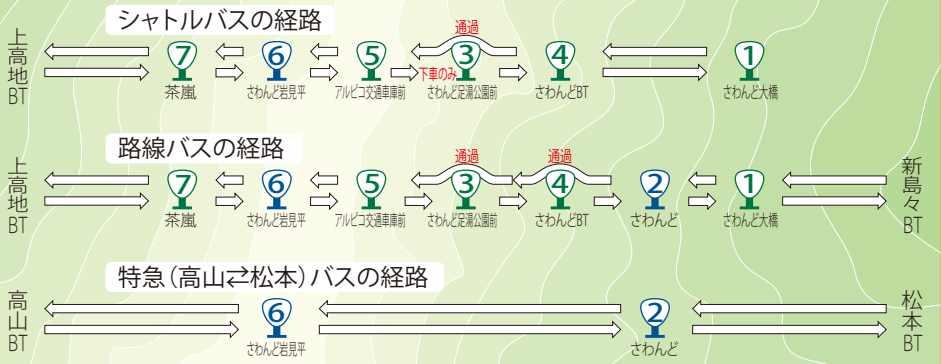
シャトルバスの経路

上高地BT

7 茶嵐
6 さわんど岩見平
5 アルピコ交通車庫前
通過
下車のみ
3 さわんど足湯公園前
4 さわんどBT
1 さわんど大橋

路線バスの経路

上高地BT

7 茶嵐
6 さわんど岩見平
5 アルピコ交通車庫前
通過
3 さわんど足湯公園前
通過
4 さわんどBT
2 さわんど
1 さわんど大橋

新島々BT

特急（高山⇄松本）バスの経路

高山BT

6 さわんど岩見平
2 さわんど

松本BT